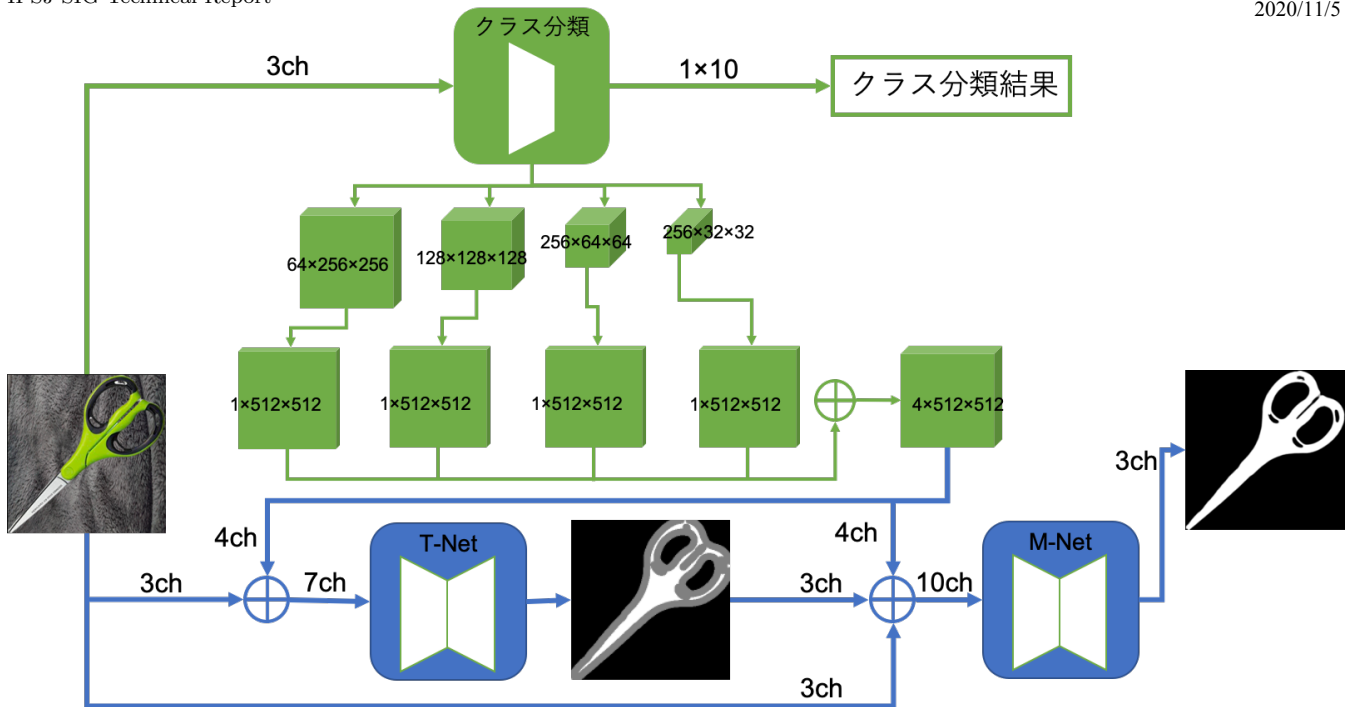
IPSJ SIG Technical Report

2020/11/5

クラス分類

3ch

1×10

クラス分類結果

64×256×256

128×128×128

256×64×64

256×32×32

1×512×512

1×512×512

1×512×512

1×512×512

4×512×512

3ch

4ch

4ch

T-Net

M-Net

3ch

7ch

3ch

10ch

3ch